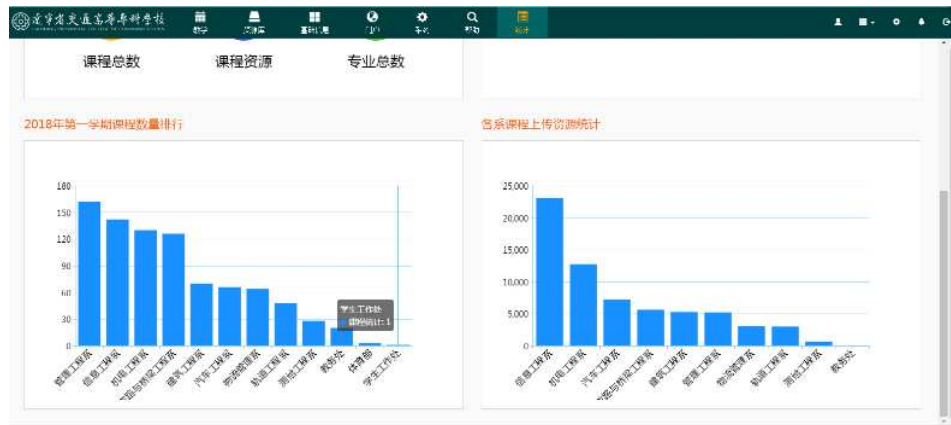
辽宁省交通高等专科学校

教学 资源库 素材仓库 门户 系统 帮助 统计

课程总数 课程资源 专业总数

2018年第一学期课程数量排行

180
150
120
90
60
30
0

管理工程系 信息工程系 机电工程系 道路与桥梁工程系 建筑工程系 汽车工程系 物流管理系 轨道工程系 测绘工程系 教务处 体育部 学生工作处

学生工作处
课程统计: 1

各系课程上传资源统计

25,000
20,000
15,000
10,000
5,000
0

信息工程系 机电工程系 汽车工程系 道路与桥梁工程系 建筑工程系 管理工程系 物流管理系 轨道工程系 测绘工程系 教务处